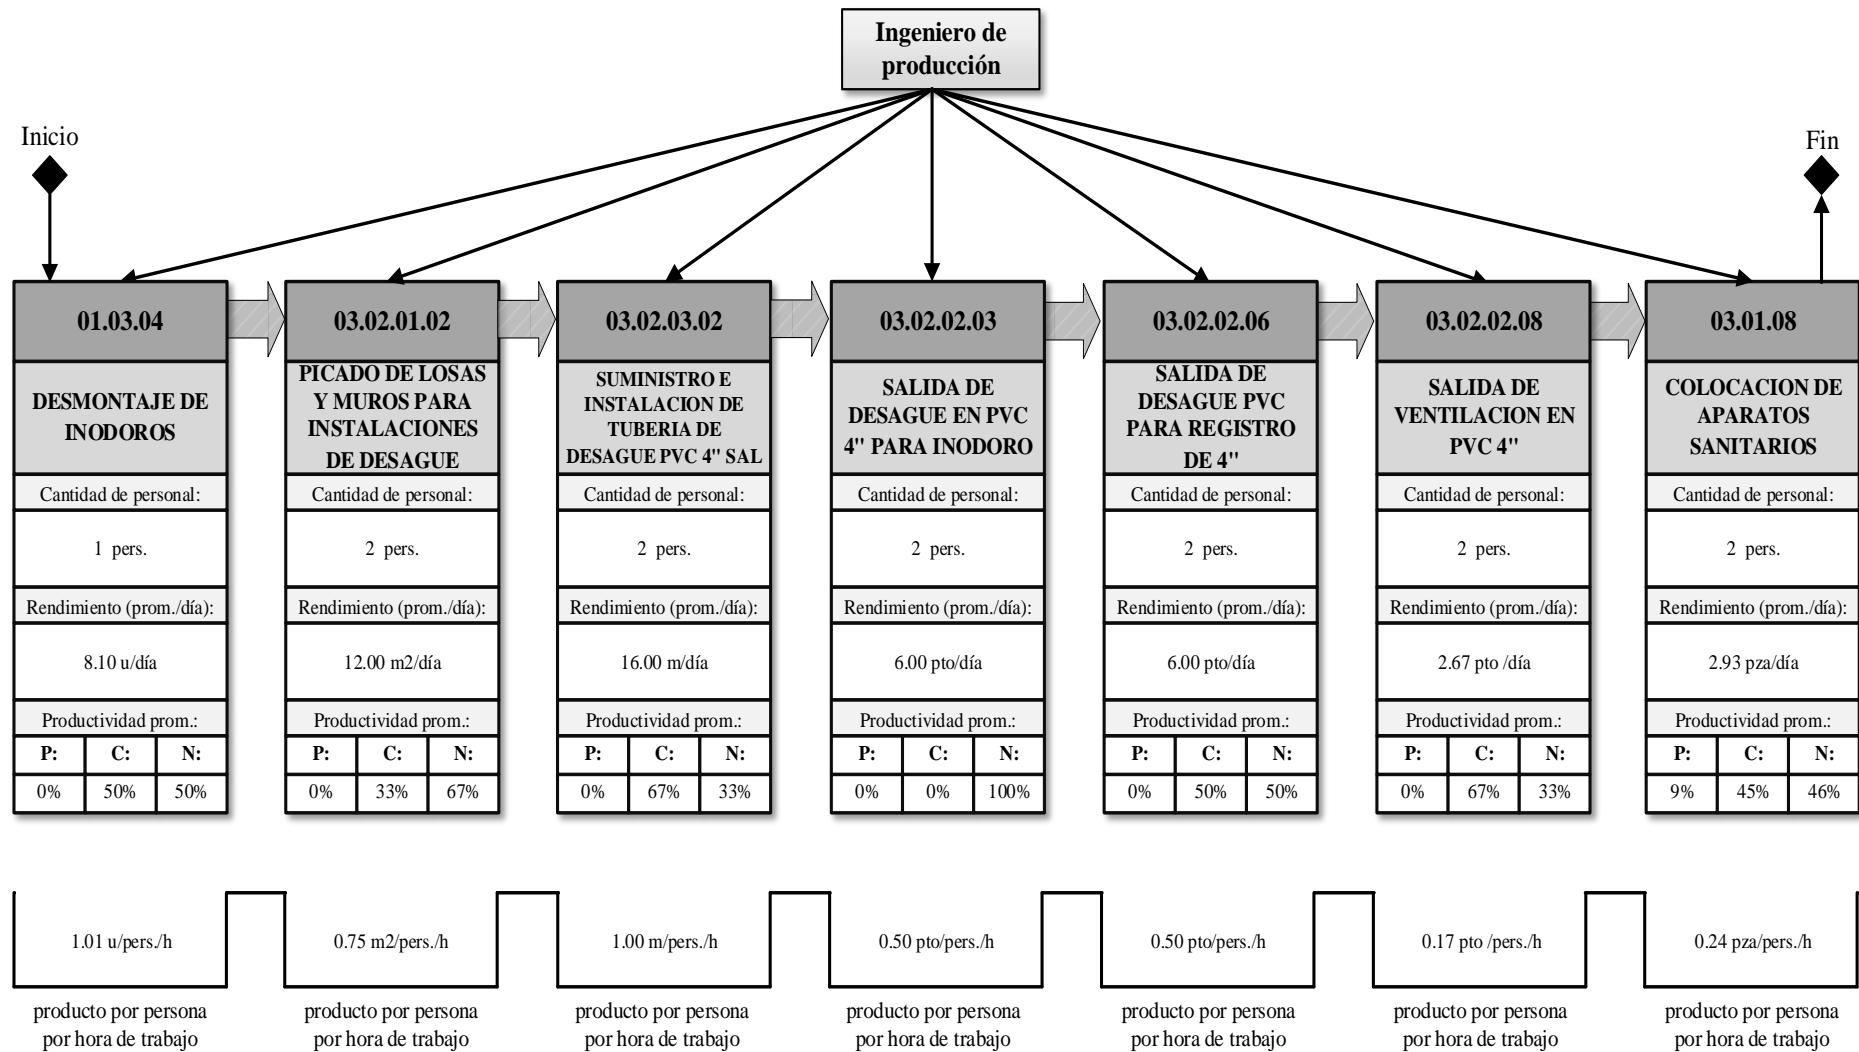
Ingeniero de producción

Inicio

Fin

01.03.04

DESMONTAJE DE INODOROS

Cantidad de personal:

1 pers.

Rendimiento (prom./día):

8.10 u/día

Productividad prom.:

| P: | C: | N: |
|---|---|---|
| 0% | 50% | 50% |

03.02.01.02

PICADO DE LOSAS Y MUROS PARA INSTALACIONES DE DESAGUE

Cantidad de personal:

2 pers.

Rendimiento (prom./día):

12.00 m2/día

Productividad prom.:

| P: | C: | N: |
|---|---|---|
| 0% | 33% | 67% |

03.02.03.02

SUMINISTRO E INSTALACION DE TUBERIA DE DESAGUE PVC 4" SAL

Cantidad de personal:

2 pers.

Rendimiento (prom./día):

16.00 m/día

Productividad prom.:

| P: | C: | N: |
|---|---|---|
| 0% | 67% | 33% |

03.02.02.03

SALIDA DE DESAGUE EN PVC 4" PARA INODORO

Cantidad de personal:

2 pers.

Rendimiento (prom./día):

6.00 pto/día

Productividad prom.:

| P: | C: | N: |
|---|---|---|
| 0% | 0% | 100% |

03.02.02.06

SALIDA DE DESAGUE PVC PARA REGISTRO DE 4"

Cantidad de personal:

2 pers.

Rendimiento (prom./día):

6.00 pto/día

Productividad prom.:

| P: | C: | N: |
|---|---|---|
| 0% | 50% | 50% |

03.02.02.08

SALIDA DE VENTILACION EN PVC 4"

Cantidad de personal:

2 pers.

Rendimiento (prom./día):

2.67 pto /día

Productividad prom.:

| P: | C: | N: |
|---|---|---|
| 0% | 67% | 33% |

03.01.08

COLOCACION DE APARATOS SANITARIOS

Cantidad de personal:

2 pers.

Rendimiento (prom./día):

2.93 pza/día

Productividad prom.:

| P: | C: | N: |
|---|---|---|
| 9% | 45% | 46% |

1.01 u/pers./h

producto por persona por hora de trabajo

0.75 m2/pers./h

producto por persona por hora de trabajo

1.00 m/pers./h

producto por persona por hora de trabajo

0.50 pto/pers./h

producto por persona por hora de trabajo

0.50 pto/pers./h

producto por persona por hora de trabajo

0.17 pto /pers./h

producto por persona por hora de trabajo

0.24 pza/pers./h

producto por persona por hora de trabajo